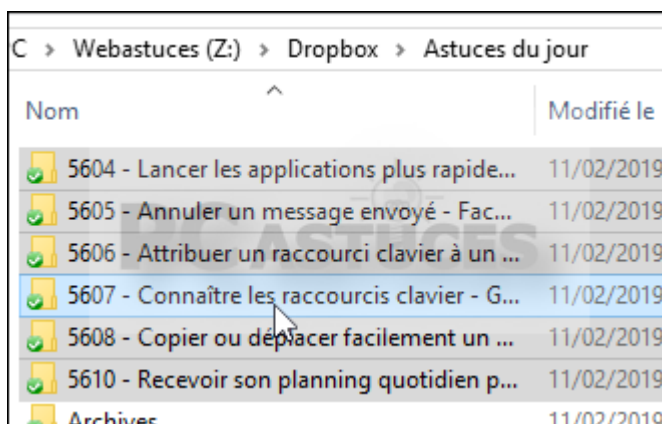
C › Webastuces (Z:) › Dropbox › Astuces du jour

Nom | Modifié le

5604 - Lancer les applications plus rapide... 11/02/2019
5605 - Annuler un message envoyé - Fac... 11/02/2019
5606 - Attribuer un raccourci clavier à un ... 11/02/2019
5607 - Connaître les raccourcis clavier - G... 11/02/2019
5608 - Copier ou déplacer facilement un ... 11/02/2019
5610 - Recevoir son planning quotidien p... 11/02/2019
Archives 11/02/2019

PC ASTUCES